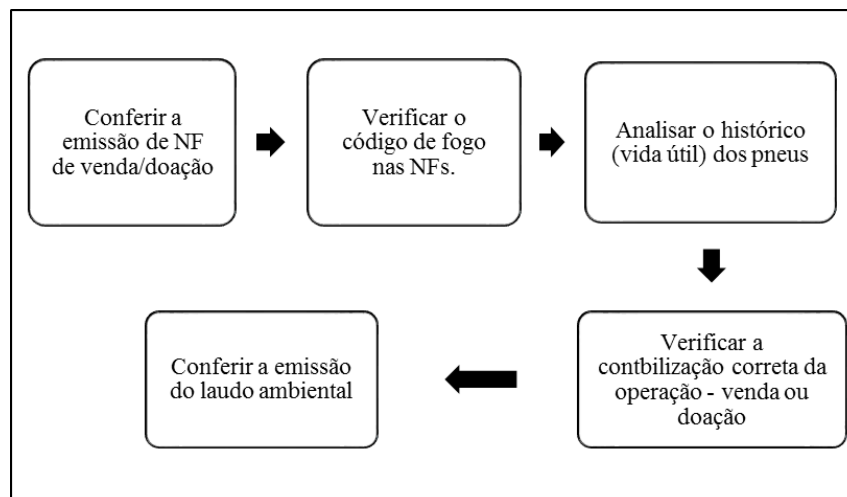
Conferir a emissão de NF de venda/doação

Verificar o código de fogo nas NFs.

Analisar o histórico (vida útil) dos pneus

Verificar a contbilização correta da operação - venda ou doação

Conferir a emissão do laudo ambiental